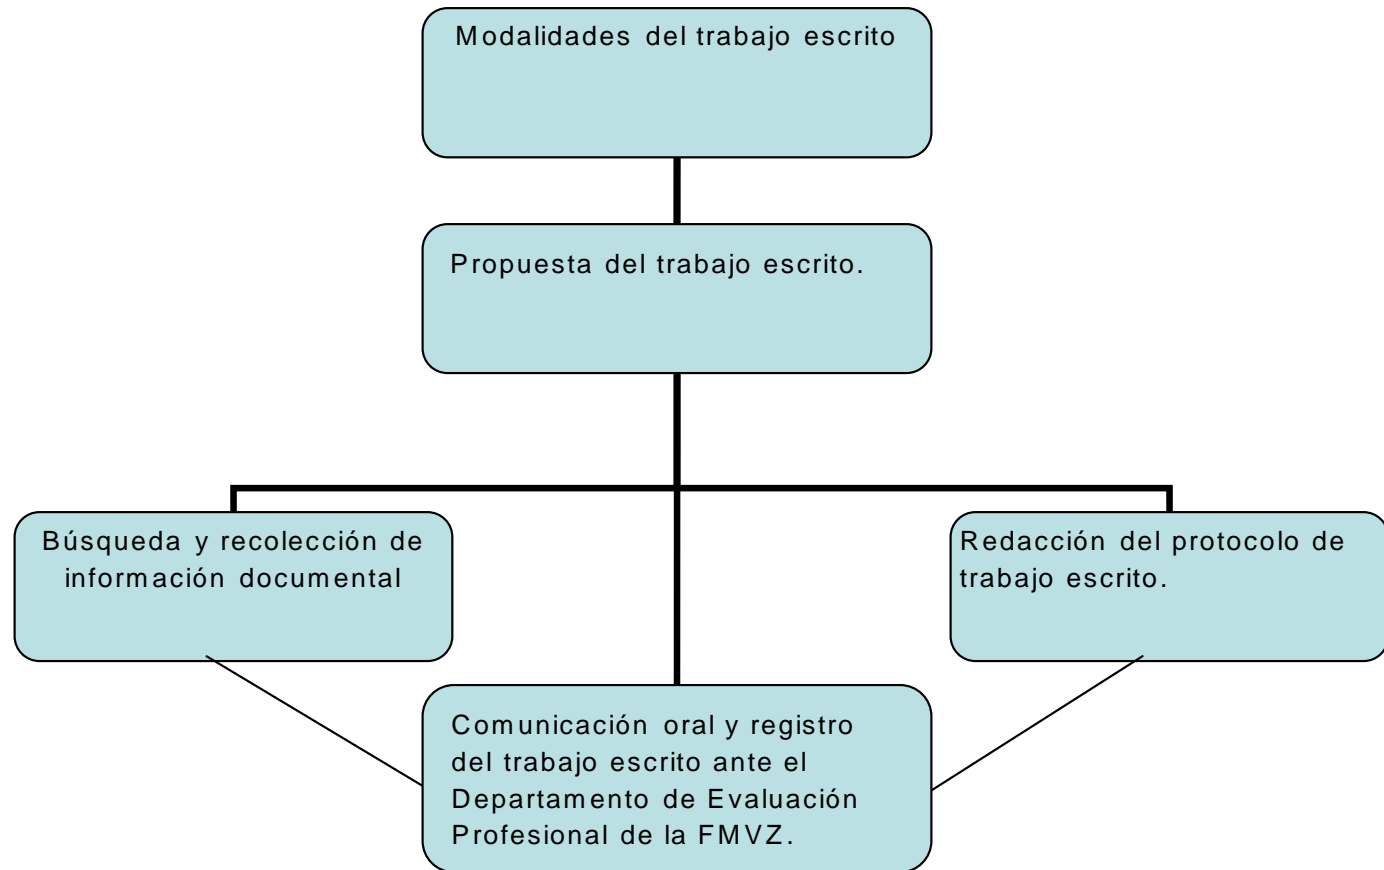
Modalidades del trabajo escrito

Propuesta del trabajo escrito.

Búsqueda y recolección de información documental

Redacción del protocolo de trabajo escrito.

Comunicación oral y registro del trabajo escrito ante el Departamento de Evaluación Profesional de la FMVZ.